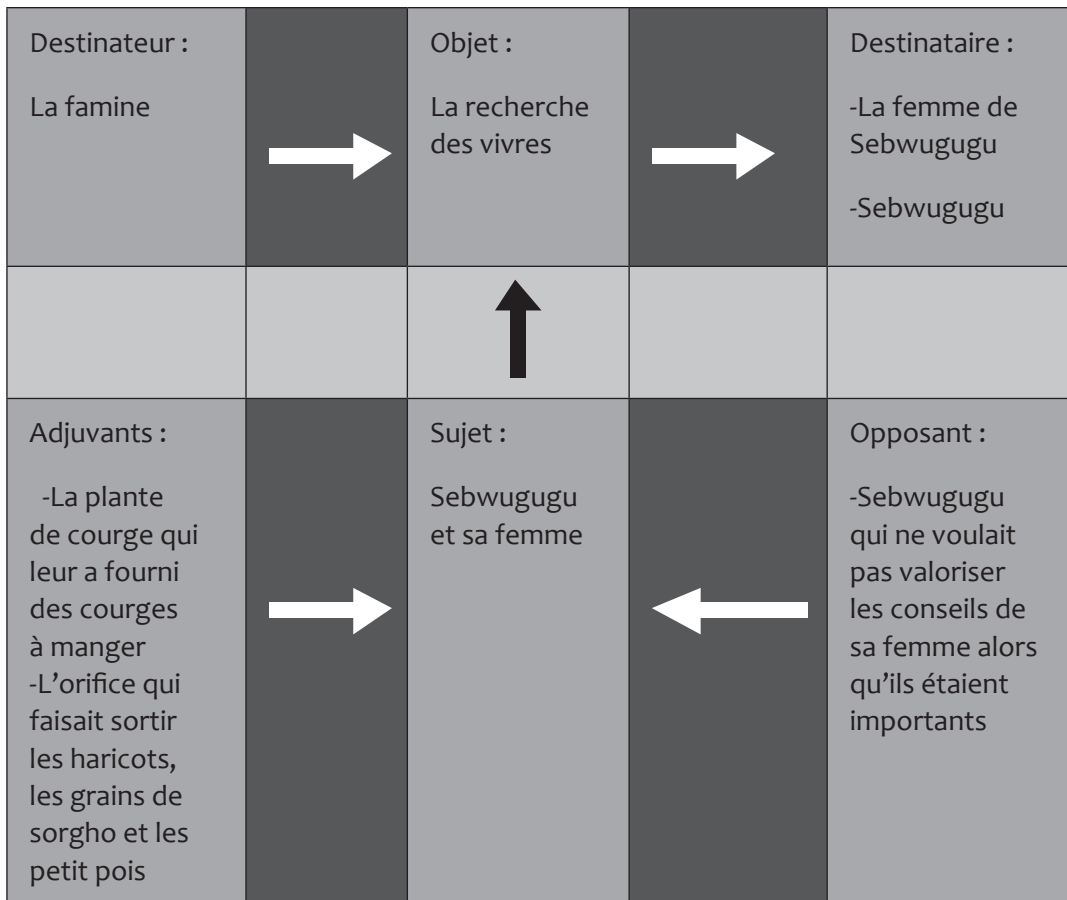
| Destinateur : La famine | → | Objet : La recherche des vivres | → | Destinataire : -La femme de Sebwugugu -Sebwugugu |
|---|---|---|---|---|
| | | ↑ | | |
| Adjuvants : -La plante de courge qui leur a fourni des courges à manger -L'orifice qui faisait sortir les haricots, les grains de sorgho et les petit pois | → | Sujet : Sebwugugu et sa femme | ← | Opposant : -Sebwugugu qui ne voulait pas valoriser les conseils de sa femme alors qu'ils étaient importants |